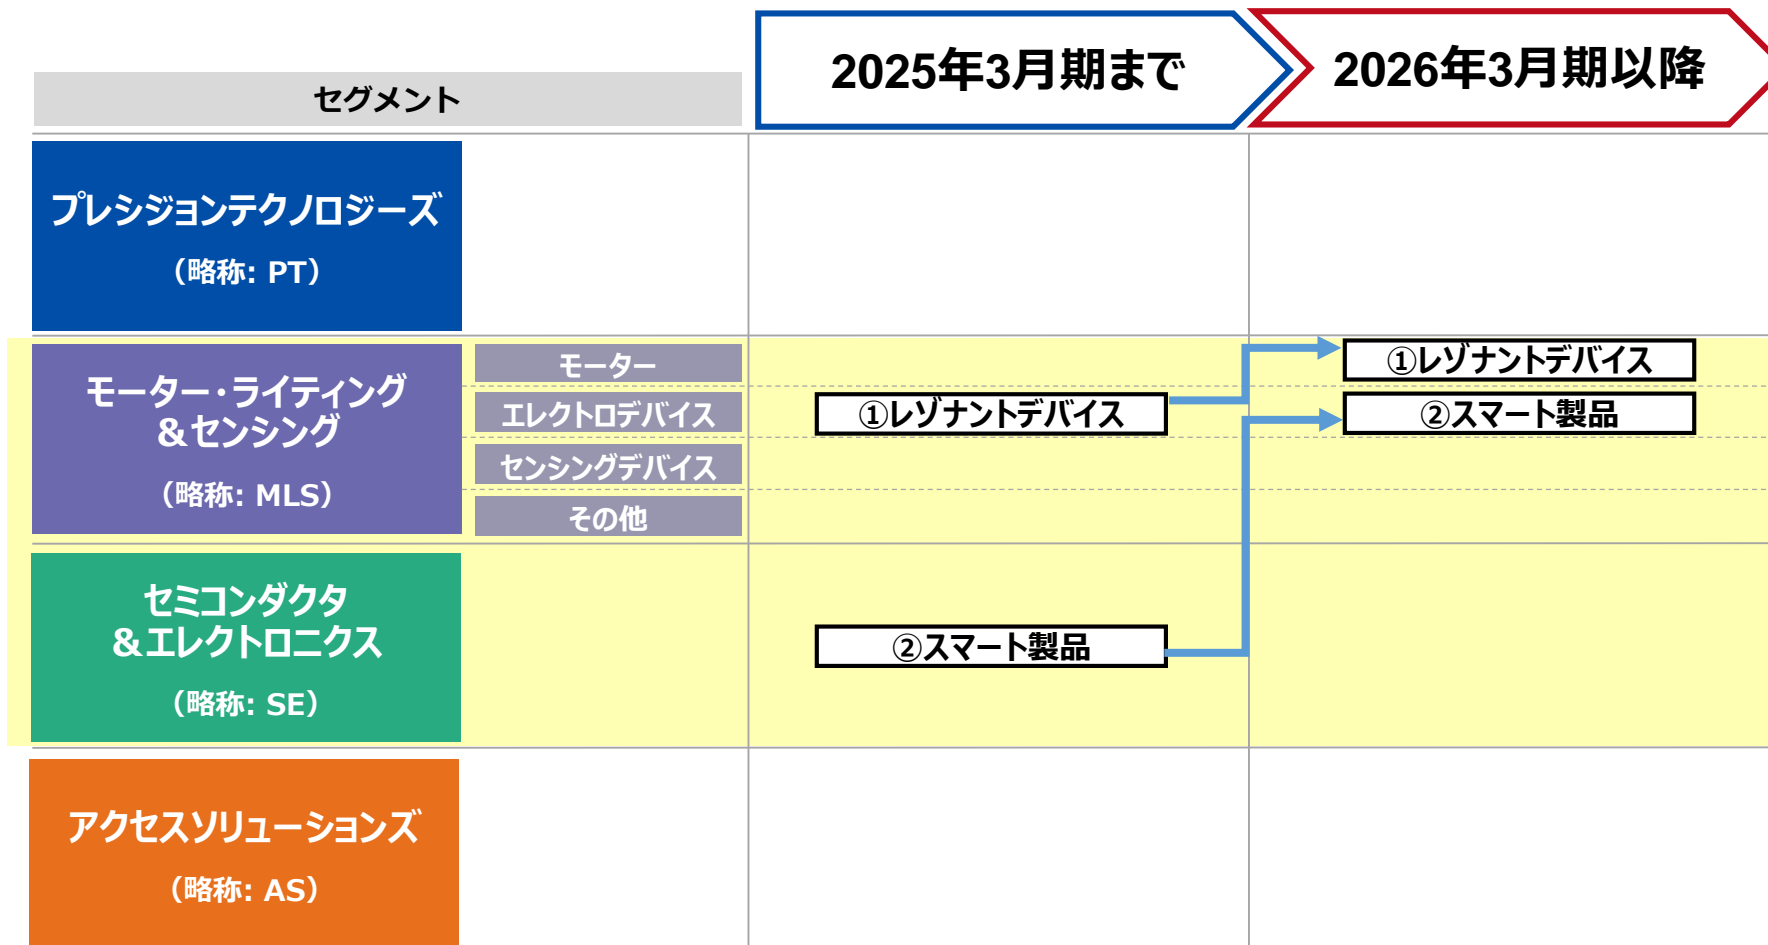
セグメント

2025年3月期まで

2026年3月期以降

プレシジョンテクノロジーズ
（略称：PT）

モーター・ライティング
＆センシング
（略称：MLS）

モーター
エレクトロデバイス
センシングデバイス
その他

①レゾナントデバイス

①レゾナントデバイス
②スマート製品

セミコンダクタ
＆エレクトロニクス
（略称：SE）

②スマート製品

アクセスソリューションズ
（略称：AS）